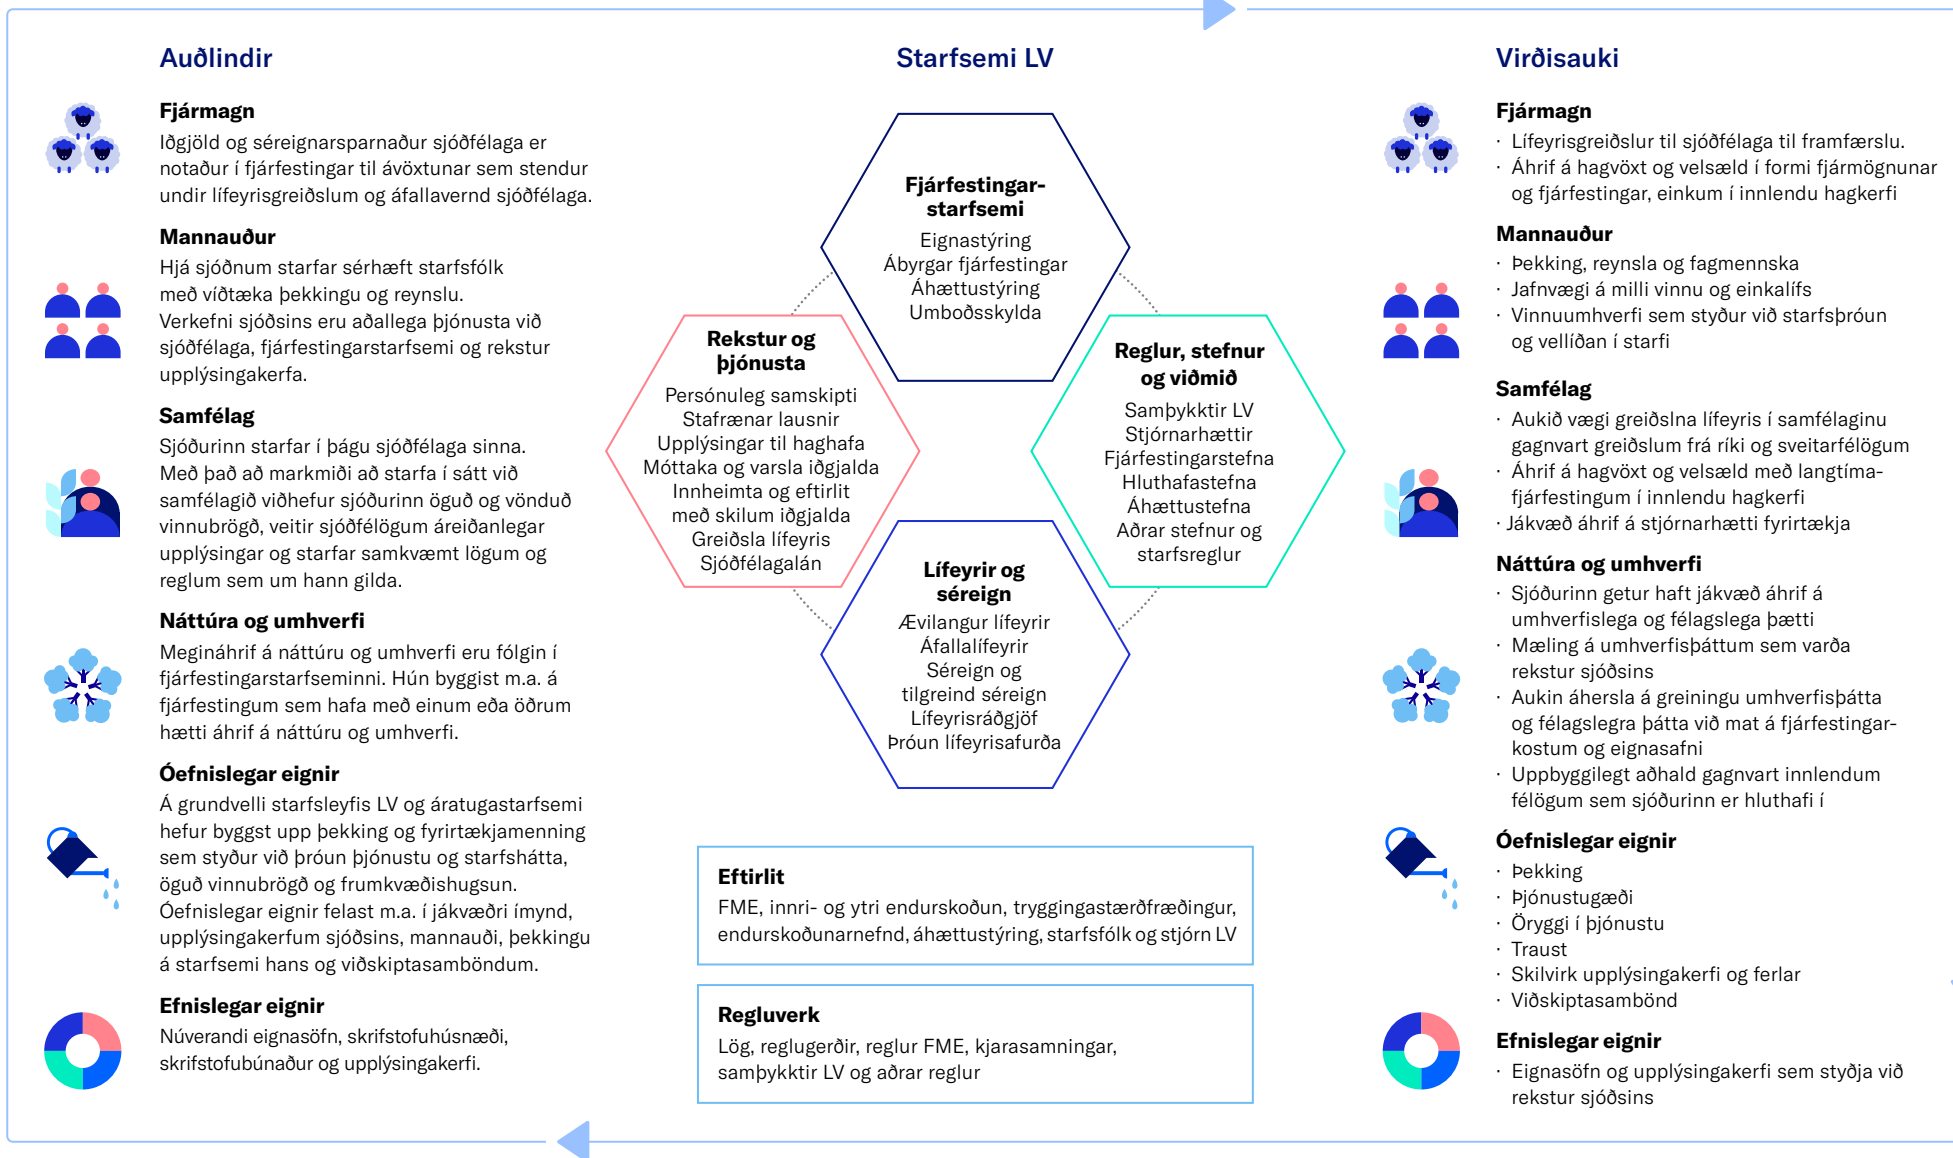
Auðlindir

Fjármagn
Iðgjöld og séreignarsparnaður sjóðfélaga er notaður í fjárfestingar til ávöxtunar sem stendur undir lífeyrisgreiðslum og áfallavernd sjóðfélaga.

Mannauður
Hjá sjóðnum starfar sérhæft starfsfólk með víðtæka þekkingu og reynslu. Verkefni sjóðsins eru aðallega þjónusta við sjóðfélaga, fjárfestingarstarfsemi og rekstur upplýsingakerfa.

Samfélag
Sjóðurinn starfar í þágu sjóðfélaga sinna. Með það að markmiði að starfa í sátt við samfélagið viðhefur sjóðurinn öguð og vönduð vinnubrögð, veitir sjóðfélögum áreiðanlegar upplýsingar og starfar samkvæmt lögum og reglum sem um hann gilda.

Náttúra og umhverfi
Meginárif á náttúru og umhverfi eru fólgin í fjárfestingarstarfseminni. Hún byggist m.a. á fjárfestingum sem hafa með einum eða öðrum hætti áhrif á náttúru og umhverfi.

Óefnislegar eignir
Á grundvelli starfsleyfis LV og áratugastarfsemi hefur byggst upp þekking og fyrirtækjamenning sem styður við þróun þjónustu og starfshátta, öguð vinnubrögð og frumkvæðishugsun. Óefnislegar eignir felast m.a. í jákvæðri ímynd, upplýsingakerfum sjóðsins, mannauði, þekkingu á starfsemi hans og viðskiptasamböndum.

Efnislegar eignir
Núverandi eignasöfn, skrifstofuhúsnæði, skrifstofubúnaður og upplýsingakerfi.

Starfsemi LV

Fjárfestingarstarfsemi
Eignastýring
Ábyrgar fjárfestingar
Áhættustýring
Umboðsskylda

Rekstur og þjónusta
Persónuleg samskipti
Stafrænar lausnir
Upplýsingar til haghafa
Móttaka og varsla iðgjalda
Innheimta og eftirlit með skilum iðgjalda
Greiðsla lífeyris
Sjóðfélagalán

Reglur, stefnur og viðmið
Samþykktir LV
Stjórnarhættir
Fjárfestingarstefna
Hluthafastefna
Áhættustefna
Aðrar stefnur og starfsreglur

Lífeyrir og séreign
Ævilangur lífeyrir
Áfallalífeyrir
Séreign og tilgreind séreign
Lífeyrisráðgjöf
Þróun lífeyrisafurða

Eftirlit
FME, innri- og ytri endurskoðun, tryggingastærðfræðingur, endurskoðunarnefnd, áhættustýring, starfsfólk og stjórn LV

Regluverk
Lög, reglugerðir, reglur FME, kjarasamningar, samþykktir LV og aðrar reglur

Virðisauki

Fjármagn
· Lífeyrisgreiðslur til sjóðfélaga til framfærslu.
· Áhrif á hagvöxt og velsæld í formi fjármögnunar og fjárfestingar, einkum í innlendu hagkerfi

Mannauður
· Þekking, reynsla og fagmennska
· Jafnvægi á milli vinnu og einkalífs
· Vinnuumhverfi sem styður við starfsþróun og vellíðan í starfi

Samfélag
· Aukið vægi greiðslna lífeyris í samfélaginu gagnvart greiðslum frá ríki og sveitarfélögum
· Áhrif á hagvöxt og velsæld með langtímafjárfestingum í innlendu hagkerfi
· Jákvæð áhrif á stjórnarhætti fyrirtækja

Náttúra og umhverfi
· Sjóðurinn getur haft jákvæð áhrif á umhverfislega og félagslega þætti
· Mæling á umhverfisþáttum sem varða rekstur sjóðsins
· Aukin áhersla á greiningu umhverfisþátta og félagslegra þátta við mat á fjárfestingarkostum og eignasafni
· Uppbyggilegt aðhald gagnvart innlendum félögum sem sjóðurinn er hluthafi í

Óefnislegar eignir
· Þekking
· Þjónustugæði
· Öryggi í þjónustu
· Traust
· Skilvirk upplýsingakerfi og ferlar
· Viðskiptasambönd

Efnislegar eignir
· Eignasöfn og upplýsingakerfi sem styðja við rekstur sjóðsins